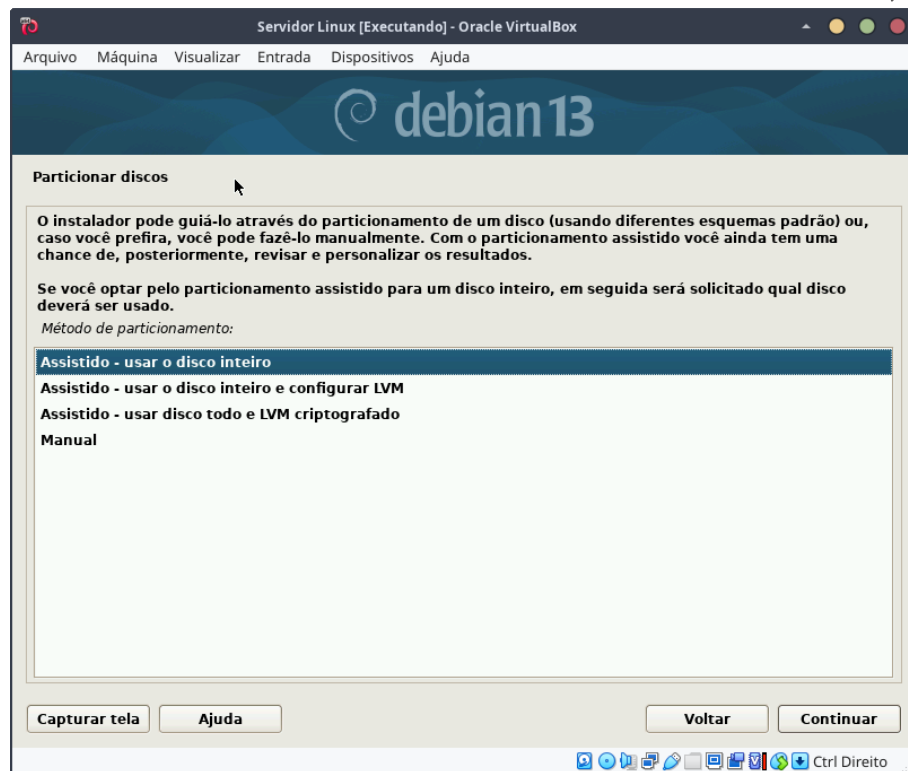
Servidor Linux [Executando] - Oracle VirtualBox

Arquivo Máquina Visualizar Entrada Dispositivos Ajuda

debian 13

Particionar discos

O instalador pode guiá-lo através do particionamento de um disco (usando diferentes esquemas padrão) ou, caso você prefira, você pode fazê-lo manualmente. Com o particionamento assistido você ainda tem uma chance de, posteriormente, revisar e personalizar os resultados.

Se você optar pelo particionamento assistido para um disco inteiro, em seguida será solicitado qual disco deverá ser usado.

Método de particionamento:

Assistido - usar o disco inteiro
Assistido - usar o disco inteiro e configurar LVM
Assistido - usar disco todo e LVM criptografado
Manual

Capturar tela Ajuda Voltar Continuar

Ctrl Direito